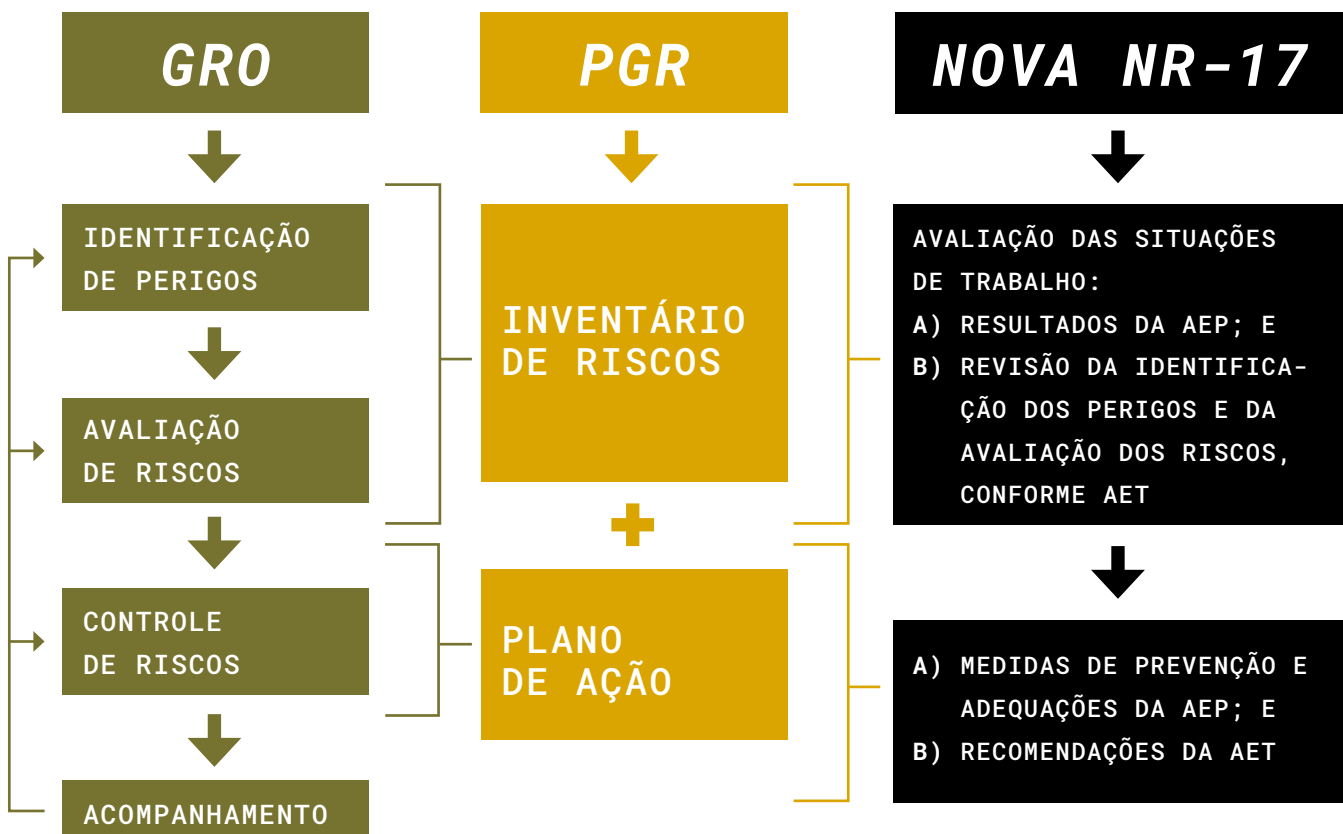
GRO

IDENTIFICAÇÃO DE PERIGOS

AVALIAÇÃO DE RISCOS

CONTROLE DE RISCOS

ACOMPANHAMENTO

PGR

INVENTÁRIO DE RISCOS

+

PLANO DE AÇÃO

NOVA NR-17

AVALIAÇÃO DAS SITUAÇÕES DE TRABALHO:
A) RESULTADOS DA AEP; E
B) REVISÃO DA IDENTIFICAÇÃO DOS PERIGOS E DA AVALIAÇÃO DOS RISCOS, CONFORME AET

A) MEDIDAS DE PREVENÇÃO E ADEQUAÇÕES DA AEP; E
B) RECOMENDAÇÕES DA AET